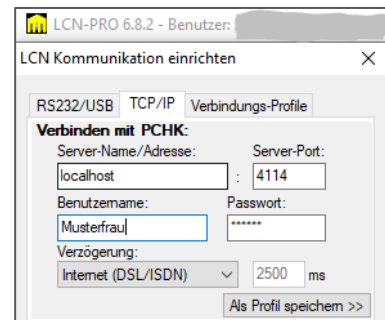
LCN-PRO 6.8.2 - Benutzer: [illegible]

LCN Kommunikation einrichten

×

RS232/USB
TCP/IP
Verbindungs-Profile

Verbinden mit PCHK:

Server-Name/Adresse:
Server-Port:
localhost
:
4114

Benutzername:
Passwort:
Musterfrau
******

Verzögerung:
Internet (DSL/ISDN)
2500
ms

Als Profil speichern >>